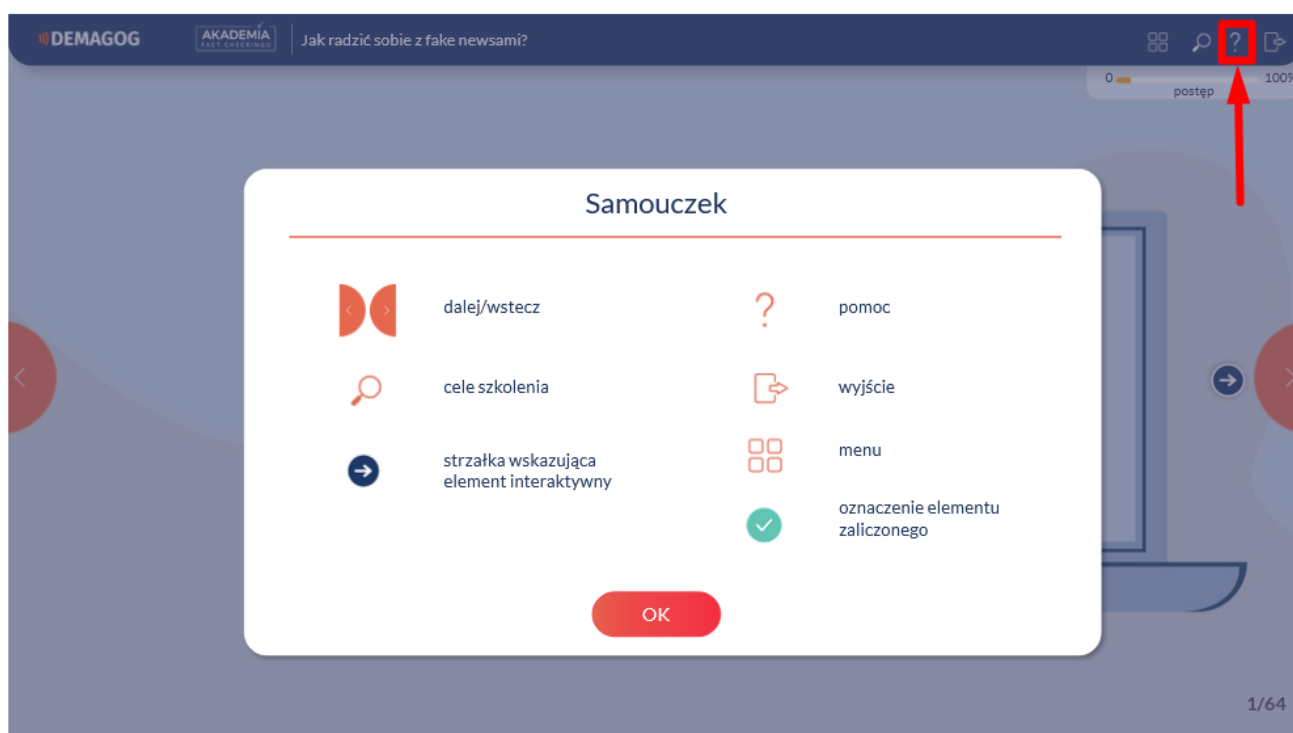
DEMAGOG AKADEMIA FACT CHECKINGU Jak radzić sobie z fake newsami?

0 100%
postęp

Samouczek

dalej/wstecz

pomoc

cele szkolenia

wyjście

strzałka wskazująca element interaktywny

menu

oznaczenie elementu zaliczonego

OK

1/64